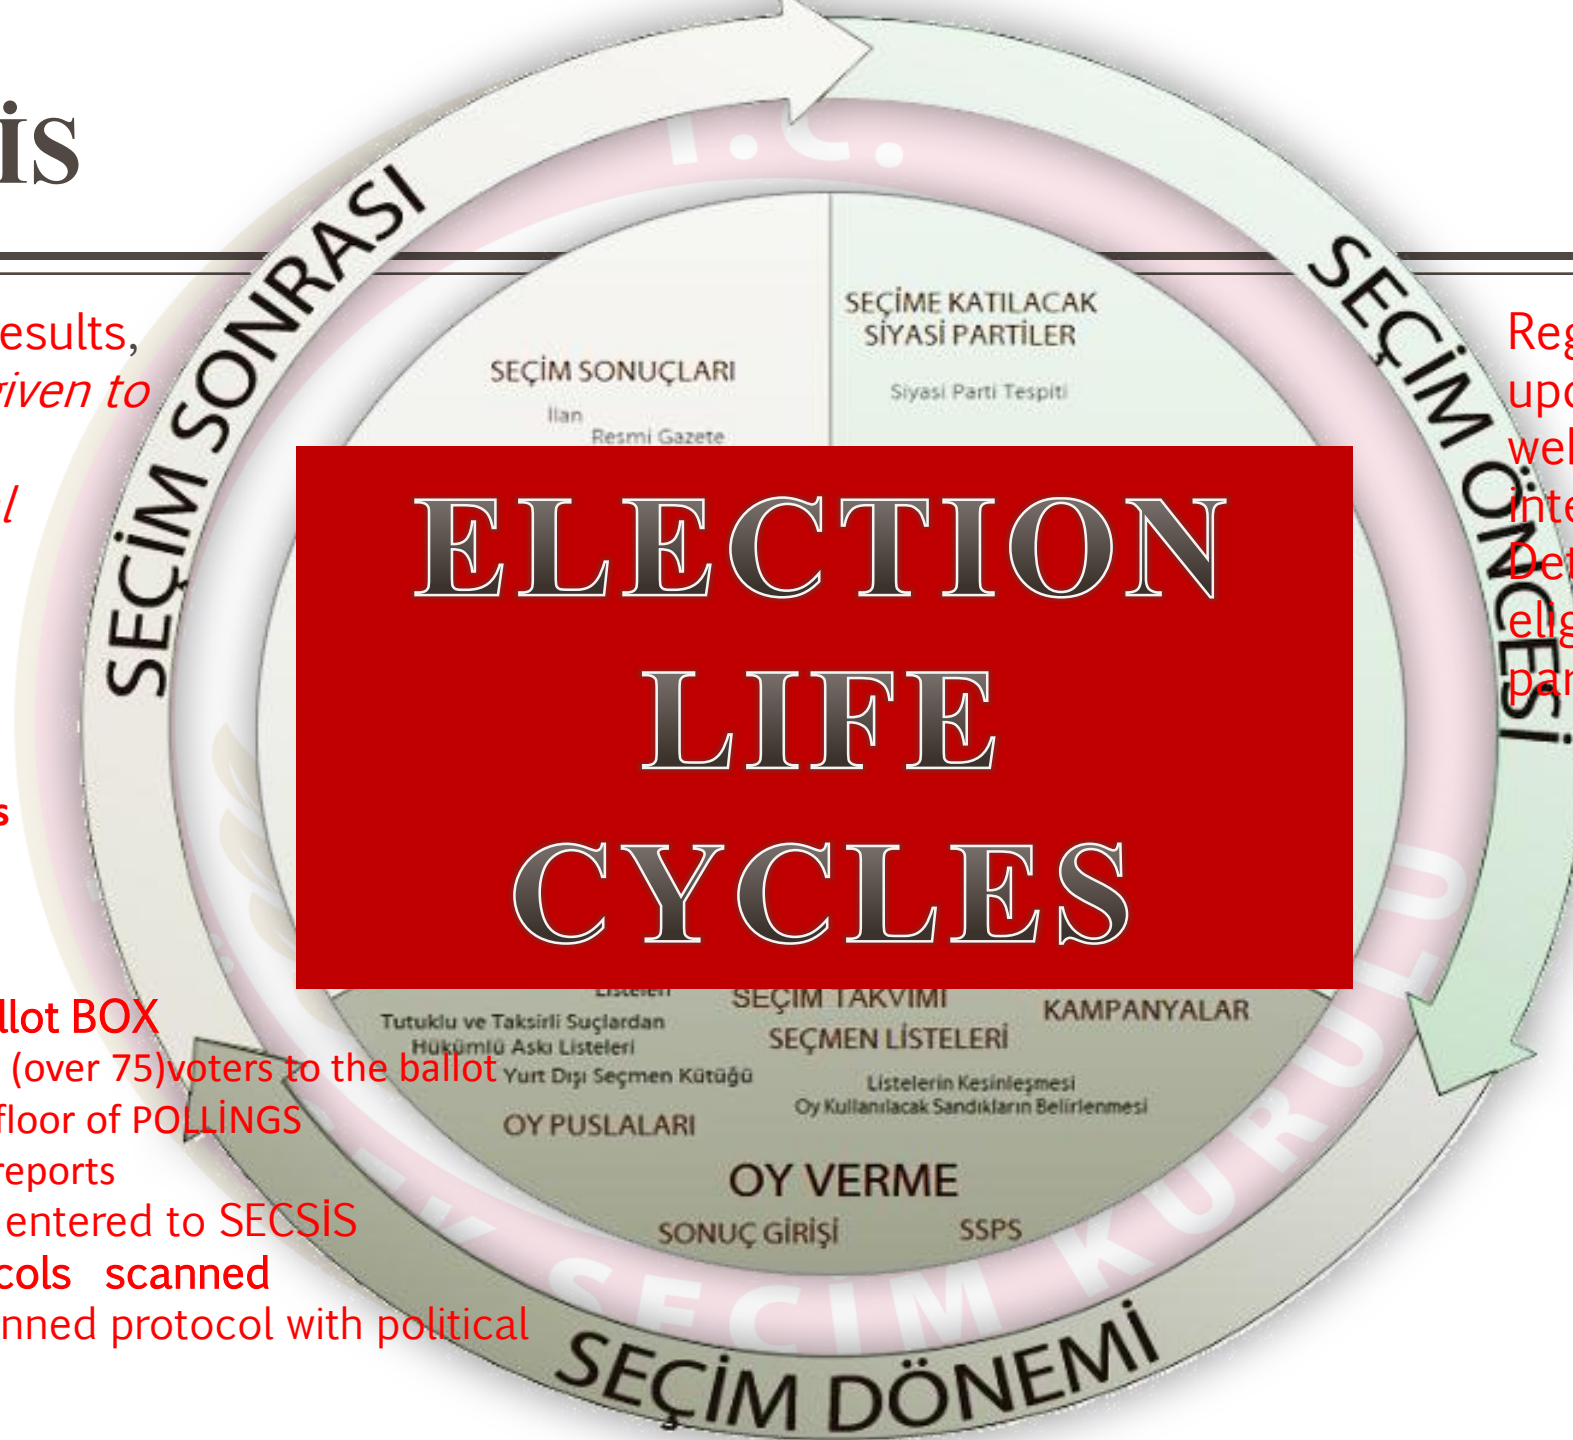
is

esults,
iven to

l

s

llot BOX
(over 75)voters to the ballot
floor of POLLİNGS
reports
entered to SECSİS
cols scanned
nned protocol with political

Reg
upd
wel
inte
Det
elig
par

SEÇİM SONRASI

SEÇİM ÖNCESİ

SEÇİM DÖNEMİ

T.C.

SEÇİM KURULU

SEÇİM SONUÇLARI
İlan
Resmi Gazete

SEÇİME KATILACAK SİYASİ PARTİLER
Siyasi Parti Tespiti

ELECTION LIFE CYCLES

Listeleri
Tutuklu ve Taksirli Suçlardan Hükümlü Askı Listeleri
Yurt Dışı Seçmen Kütüğü
SEÇİM TAKVİMİ
SEÇMEN LİSTELERİ
KAMPANYALAR
Listelerin Kesinleşmesi
Oy Kullanılacak Sandıkların Belirlenmesi
OY PUSLALARI
OY VERME
SONUÇ GİRİŞİ
SSPS